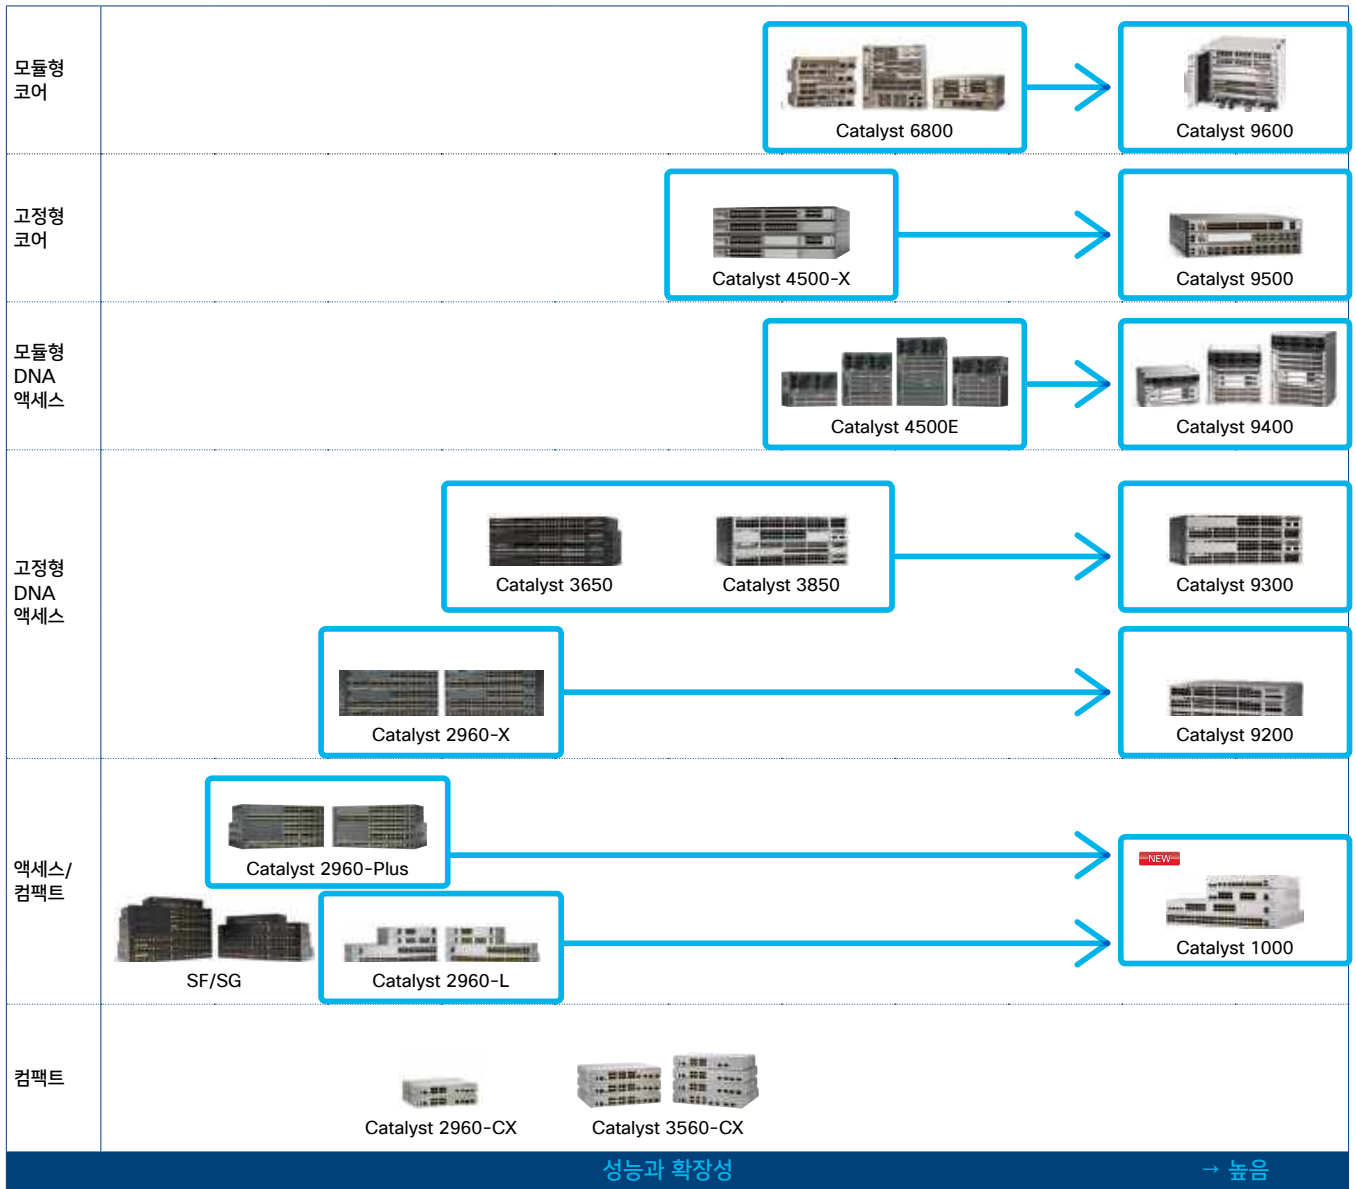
모듈형 코어

Catalyst 6800

Catalyst 9600

고정형 코어

Catalyst 4500-X

Catalyst 9500

모듈형 DNA 액세스

Catalyst 4500E

Catalyst 9400

고정형 DNA 액세스

Catalyst 3650

Catalyst 3850

Catalyst 9300

Catalyst 2960-X

Catalyst 9200

액세스/ 컴팩트

Catalyst 2960-Plus

NEW

Catalyst 1000

SF/SG

Catalyst 2960-L

컴팩트

Catalyst 2960-CX

Catalyst 3560-CX

성능과 확장성

→ 높음